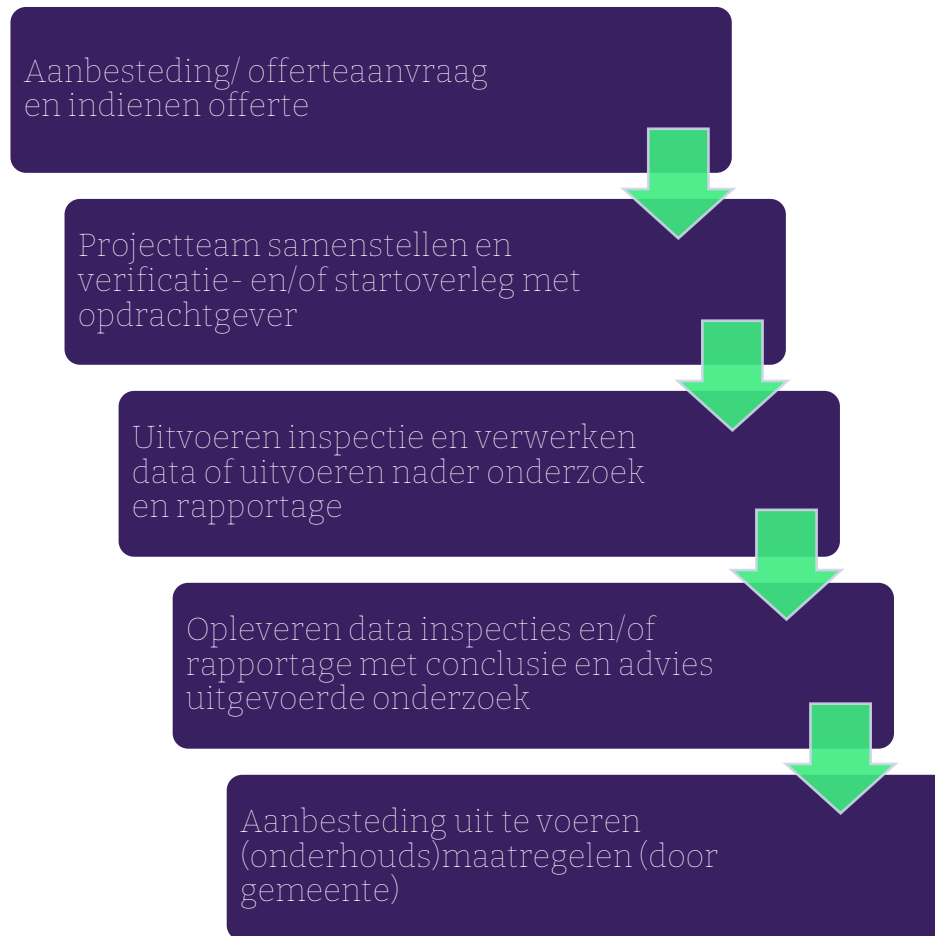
Aanbesteding/ offerteaanvraag en indienen offerte

Projectteam samenstellen en verificatie- en/of startoverleg met opdrachtgever

Uitvoeren inspectie en verwerken data of uitvoeren nader onderzoek en rapportage

Opleveren data inspecties en/of rapportage met conclusie en advies uitgevoerde onderzoek

Aanbesteding uit te voeren (onderhouds)maatregelen (door gemeente)